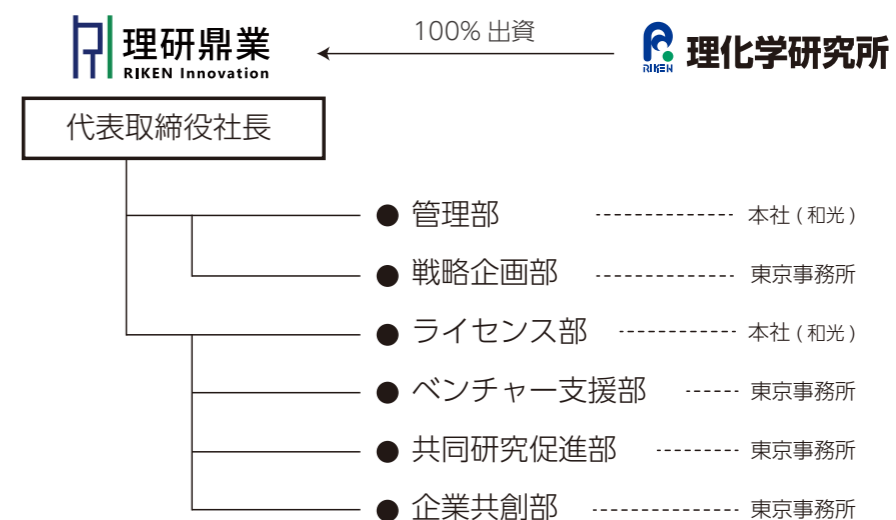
理研鼎業
RIKEN Innovation

100% 出資

RIKEN
理化学研究所

代表取締役社長

● 管理部 本社（和光）

● 戦略企画部 東京事務所

● ライセンス部 本社（和光）

● ベンチャー支援部 東京事務所

● 共同研究促進部 東京事務所

● 企業共創部 東京事務所